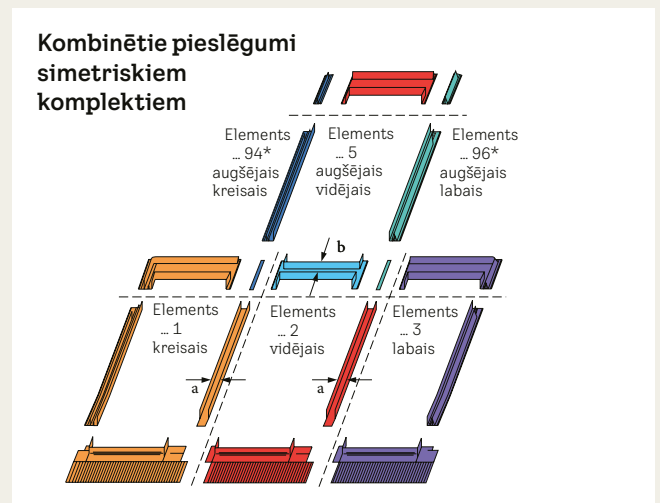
Kombinētie pieslēgumi simetriskiem komplektiem

Elements ... 94* augšējais kreisais

Elements ... 5 augšējais vidējais

Elements ... 96* augšējais labais

b

Elements ... 1 kreisais

Elements ... 2 vidējais

Elements ... 3 labais

a

a